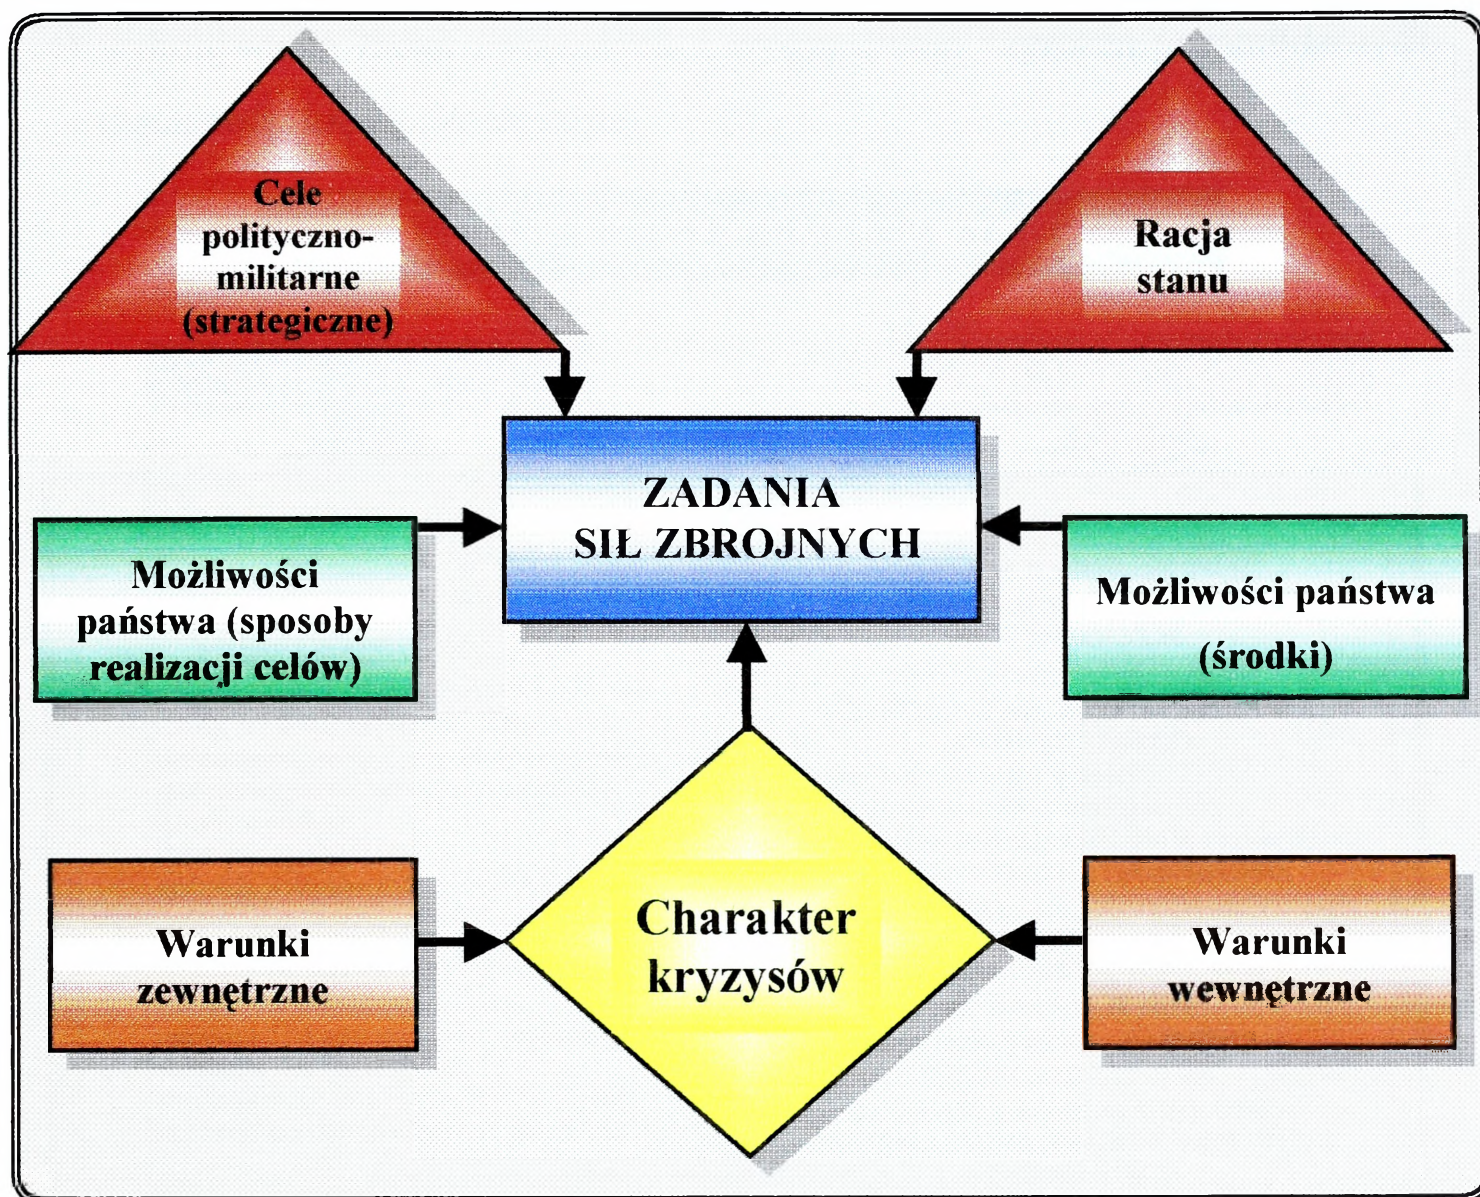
Cele polityczno-militarne (strategiczne)

Racja stanu

ZADANIA SIŁ ZBROJNYCH

Możliwości państwa (sposoby realizacji celów)

Możliwości państwa (środki)

Warunki zewnętrzne

Charakter kryzysów

Warunki wewnętrzne